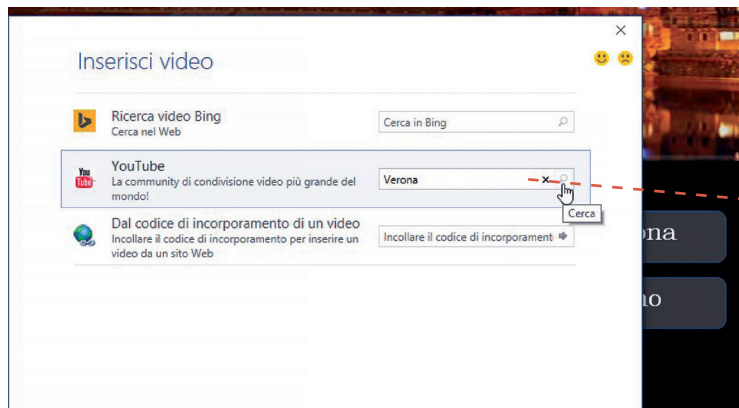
Inserisci video

Ricerca video Bing
Cerca nel Web

Cerca in Bing

YouTube
La community di condivisione video più grande del mondo!

Verona

Cerca

Dal codice di incorporamento di un video
Incollare il codice di incorporamento per inserire un video da un sito Web

Incollare il codice di incorporament

ona

no